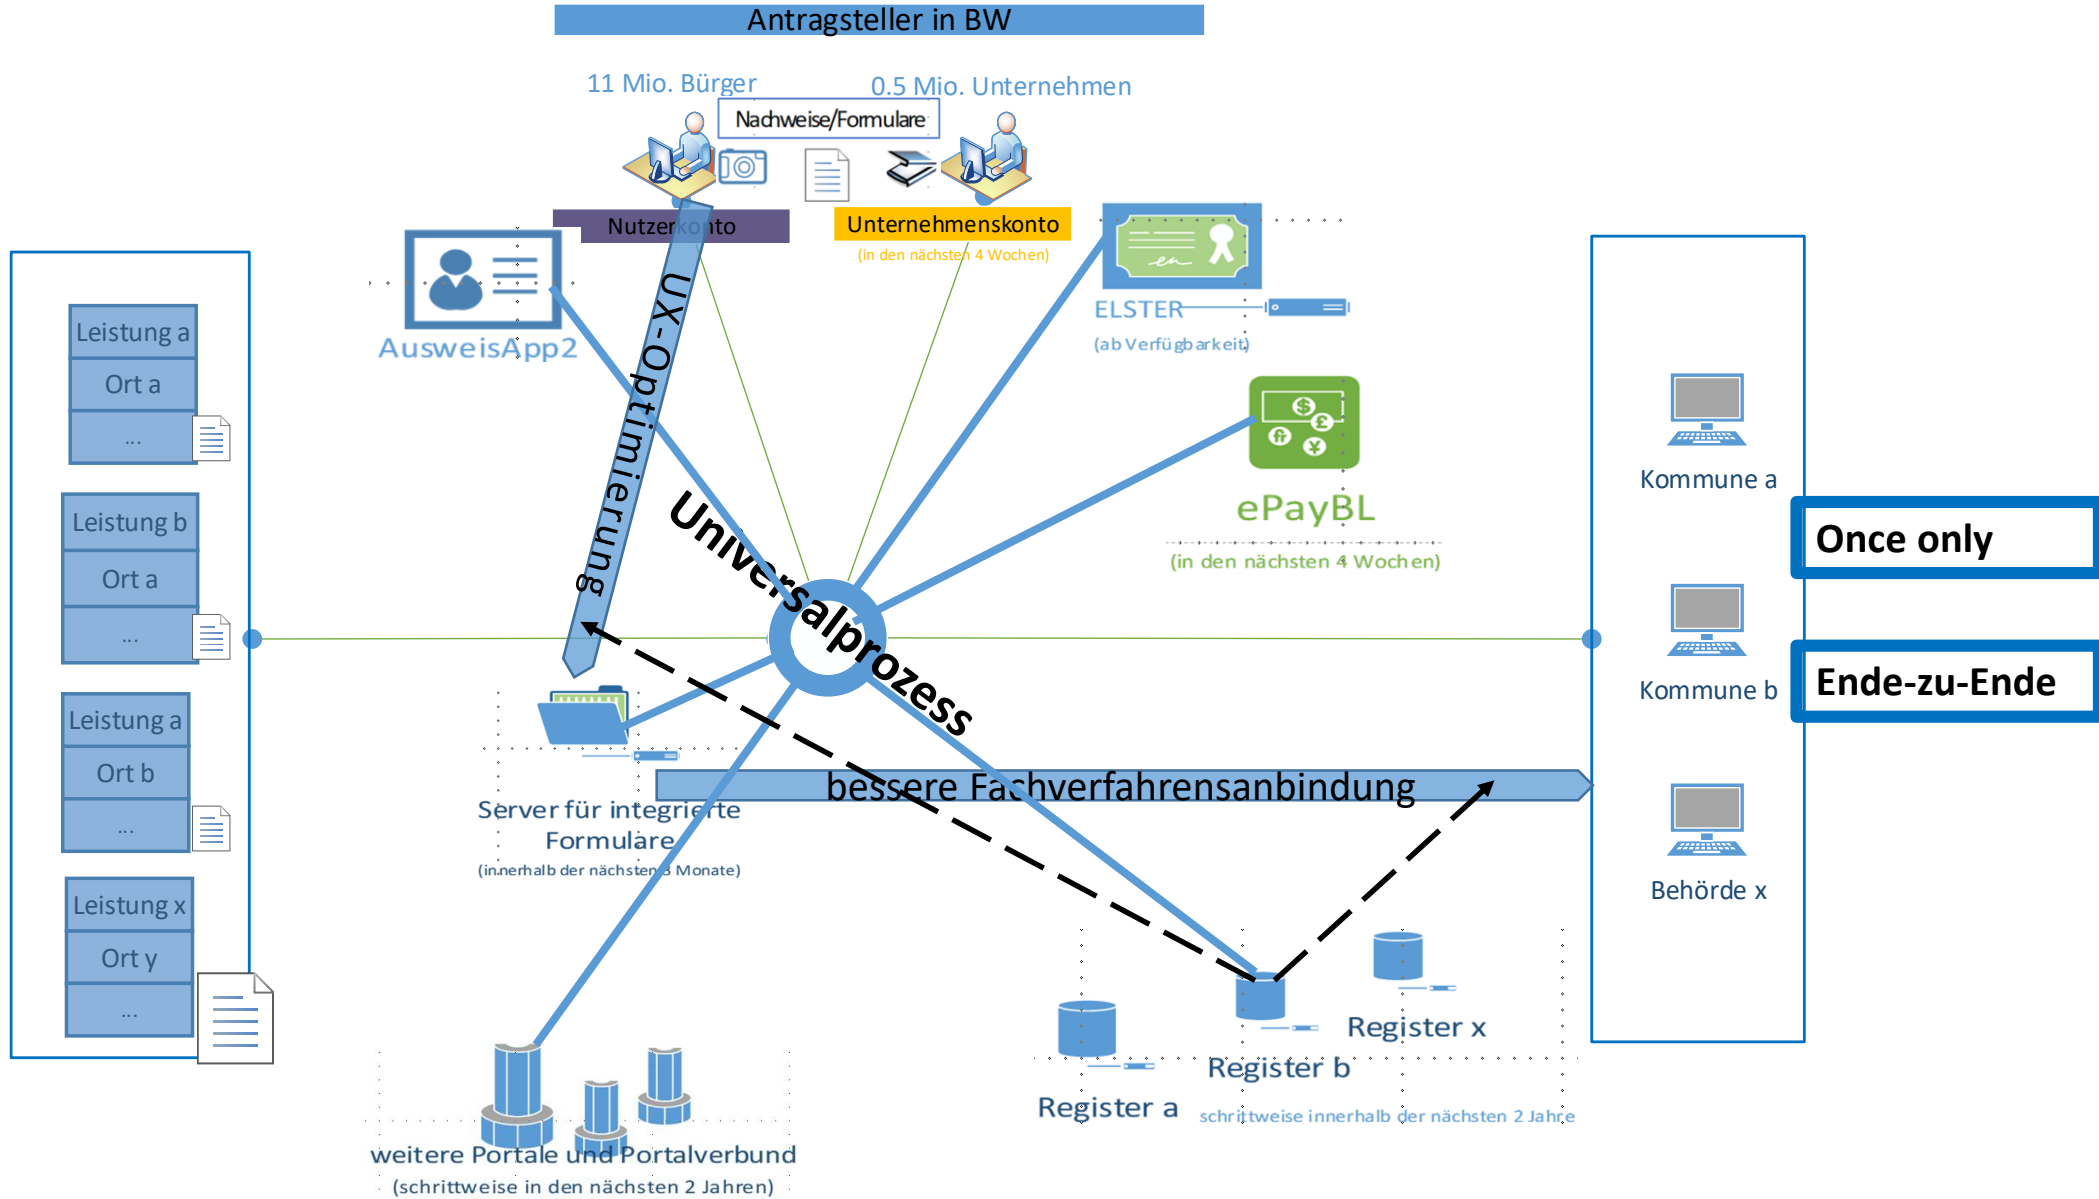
Antragsteller in BW

11 Mio. Bürger

0.5 Mio. Unternehmen

Nachweise/Formulare

Nutzerkonto

Unternehmenskonto
(in den nächsten 4 Wochen)

AusweisApp2

ELSTER
(ab Verfügbarkeit)

ePayBL
(in den nächsten 4 Wochen)

UX-Optimierung

Universalprozess

Leistung a
Ort a
...

Leistung b
Ort a
...

Leistung a
Ort b
...

Leistung x
Ort y
...

Kommune a

Once only

Kommune b

Ende-zu-Ende

Behörde x

bessere Fachverfahrensanbindung

Server für integrierte Formulare
(innerhalb der nächsten 3 Monate)

Register a

Register b

Register x

schrittweise innerhalb der nächsten 2 Jahre

weitere Portale und Portalverbund
(schrittweise in den nächsten 2 Jahren)